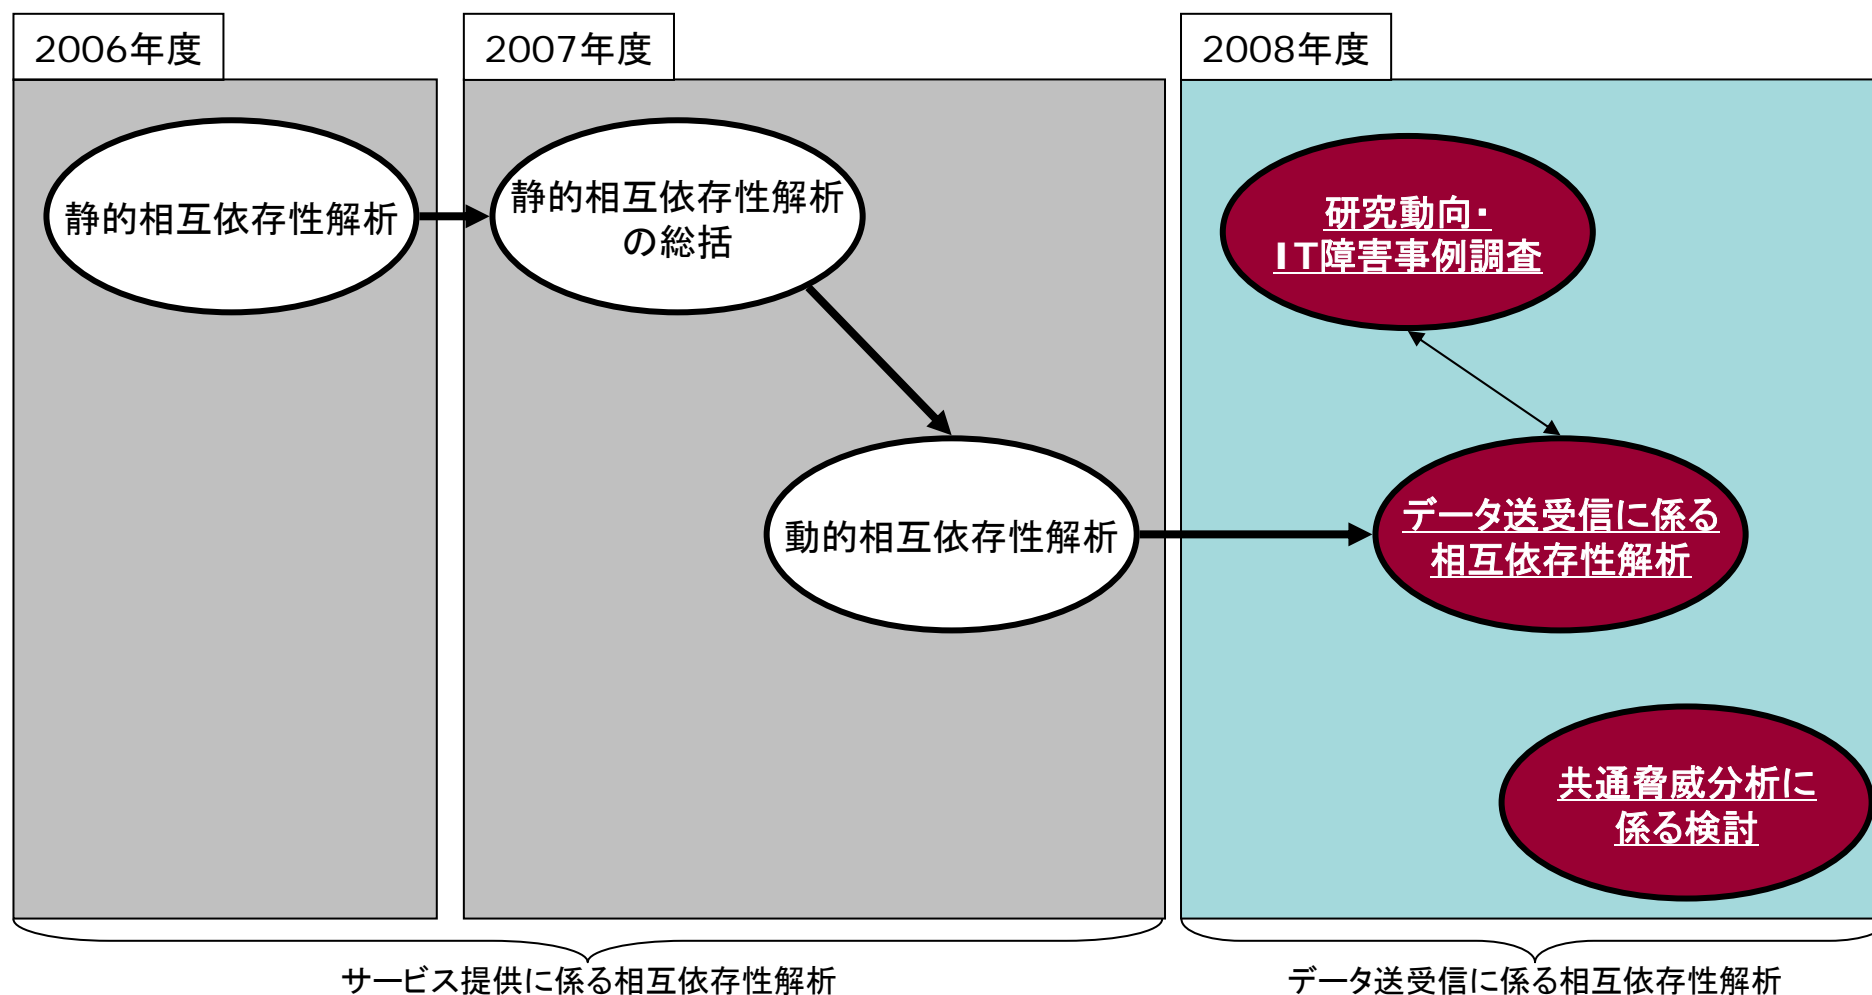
2006年度

静的相互依存性解析

2007年度

静的相互依存性解析の総括

動的相互依存性解析

2008年度

研究動向・ＩＴ障害事例調査

データ送受信に係る相互依存性解析

共通脅威分析に係る検討

サービス提供に係る相互依存性解析

データ送受信に係る相互依存性解析